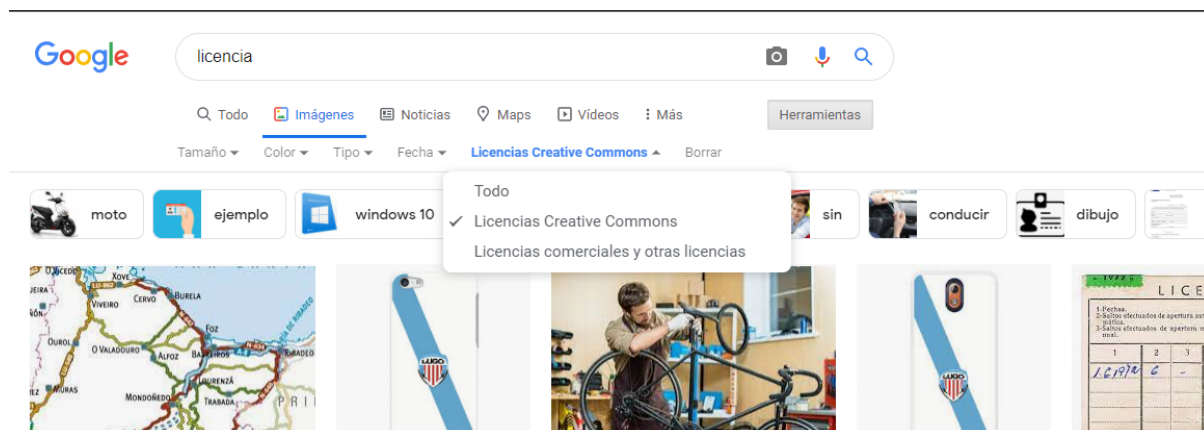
Google

licencia

Todo Imágenes Noticias Maps Vídeos Más Herramientas

Tamaño Color Tipo Fecha Licencias Creative Commons Borrar

Todo
✓ Licencias Creative Commons
Licencias comerciales y otras licencias

moto ejemplo windows 10 sin conducir dibujo

XOVE
VIVEIRO CERVO BURELA
FOZ
OUROL O VALADOURO ALFOZ BARREIROS
LOURENZÁ
MONDOÑEDO TRABADA
MURAS

LUGO

LUGO

LICE
1-Fechas.
2-Saltos efectuados de apertura
3-Saltos efectuados de apertura
1 2 3
1619N 6